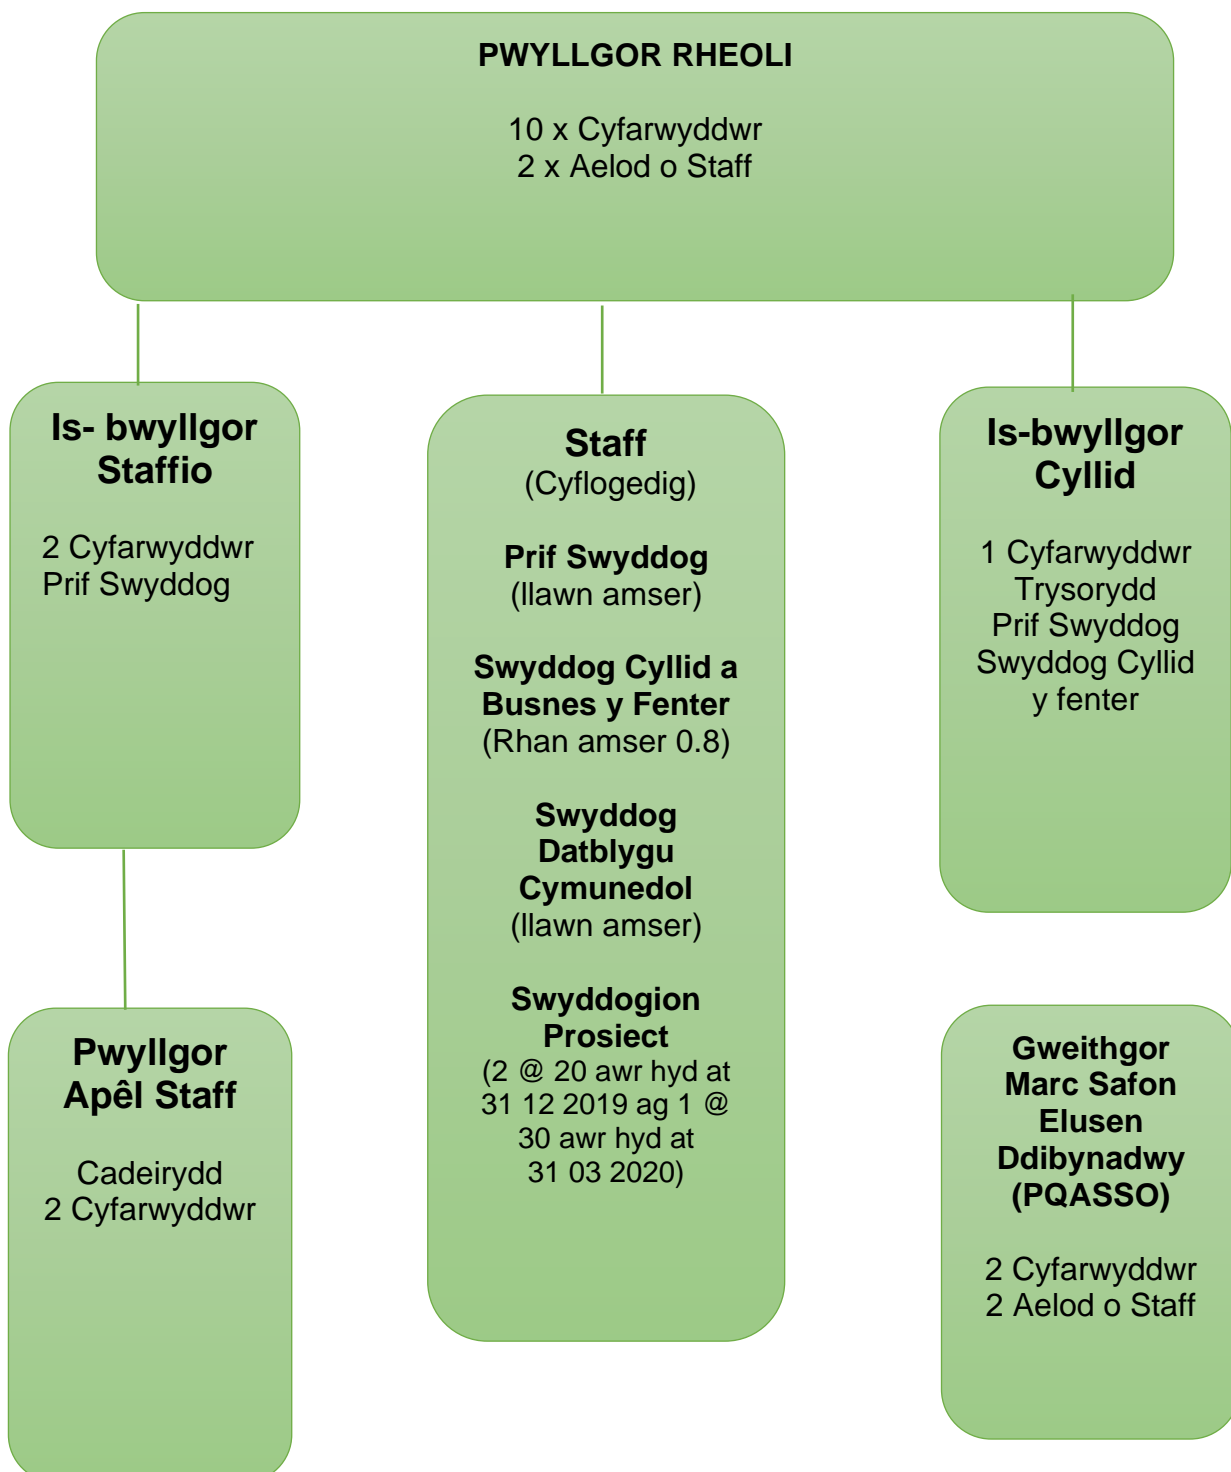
PWYLLGOR RHEOLI

10 x Cyfarwyddwr
2 x Aelod o Staff

Is- bwyllgor Staffio

2 Cyfarwyddwr
Prif Swyddog

Pwyllgor Apêl Staff

Cadeirydd
2 Cyfarwyddwr

Staff
(Cyflogedig)

Prif Swyddog
(llawn amser)

Swyddog Cyllid a Busnes y Fenter
(Rhan amser 0.8)

Swyddog Datblygu Cymunedol
(llawn amser)

Swyddogion Prosiect
(2 @ 20 awr hyd at 31 12 2019 ag 1 @ 30 awr hyd at 31 03 2020)

Is-bwyllgor Cyllid

1 Cyfarwyddwr
Trysorydd
Prif Swyddog
Swyddog Cyllid y fenter

Gweithgor Marc Safon Elusen Ddibynadwy (PQASSO)

2 Cyfarwyddwr
2 Aelod o Staff